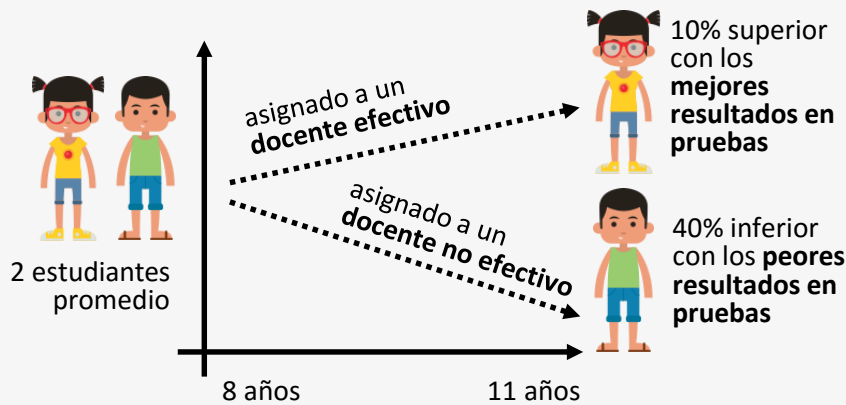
2 estudiantes promedio

asignado a un **docente efectivo**

asignado a un **docente no efectivo**

10% superior con los **mejores resultados en pruebas**

40% inferior con los **peores resultados en pruebas**

8 años

11 años